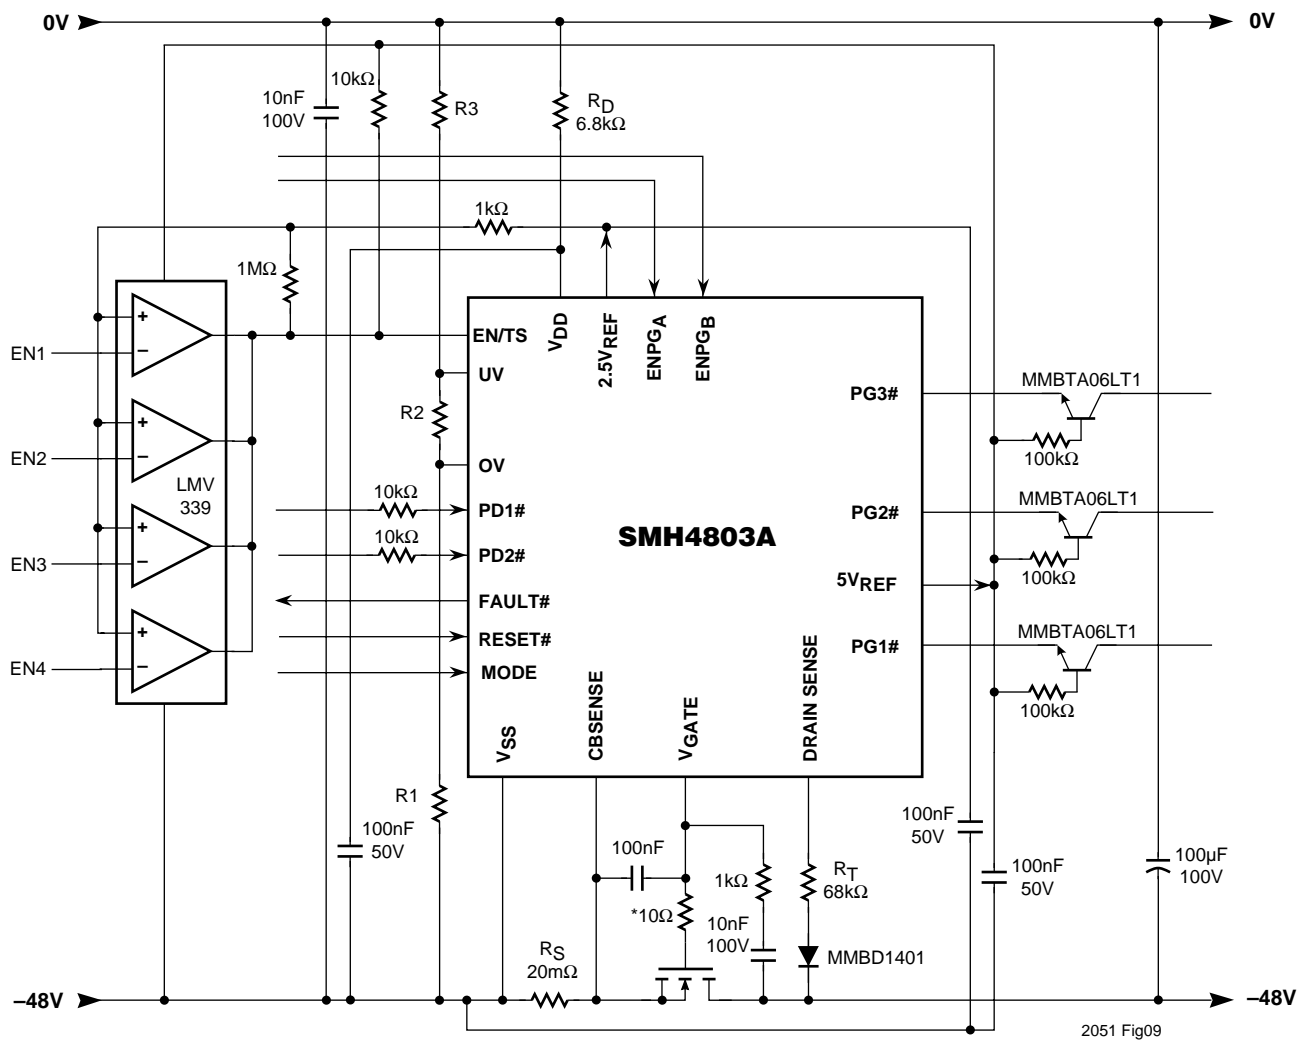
0V
0V
10nF
100V
10kΩ
R3
$R_D$
6.8kΩ
1kΩ
1MΩ
EN/TS
$V_{DD}$
$2.5V_{REF}$
$ENPG_A$
$ENPG_B$
EN1
+
–
EN2
+
–
LMV
339
EN3
+
–
EN4
+
–
UV
R2
OV
10kΩ
PD1#
10kΩ
PD2#
FAULT#
RESET#
MODE
SMH4803A
PG3#
MMBTA06LT1
100kΩ
PG2#
MMBTA06LT1
100kΩ
$5V_{REF}$
PG1#
MMBTA06LT1
100kΩ
DRAIN SENSE
$V_{SS}$
CBSENSE
$V_{GATE}$
R1
100nF
50V
100nF
1kΩ
*10Ω
10nF
100V
$R_T$
68kΩ
MMBD1401
100nF
50V
100nF
50V
100µF
100V
$R_S$
20mΩ
–48V
–48V
2051 Fig09